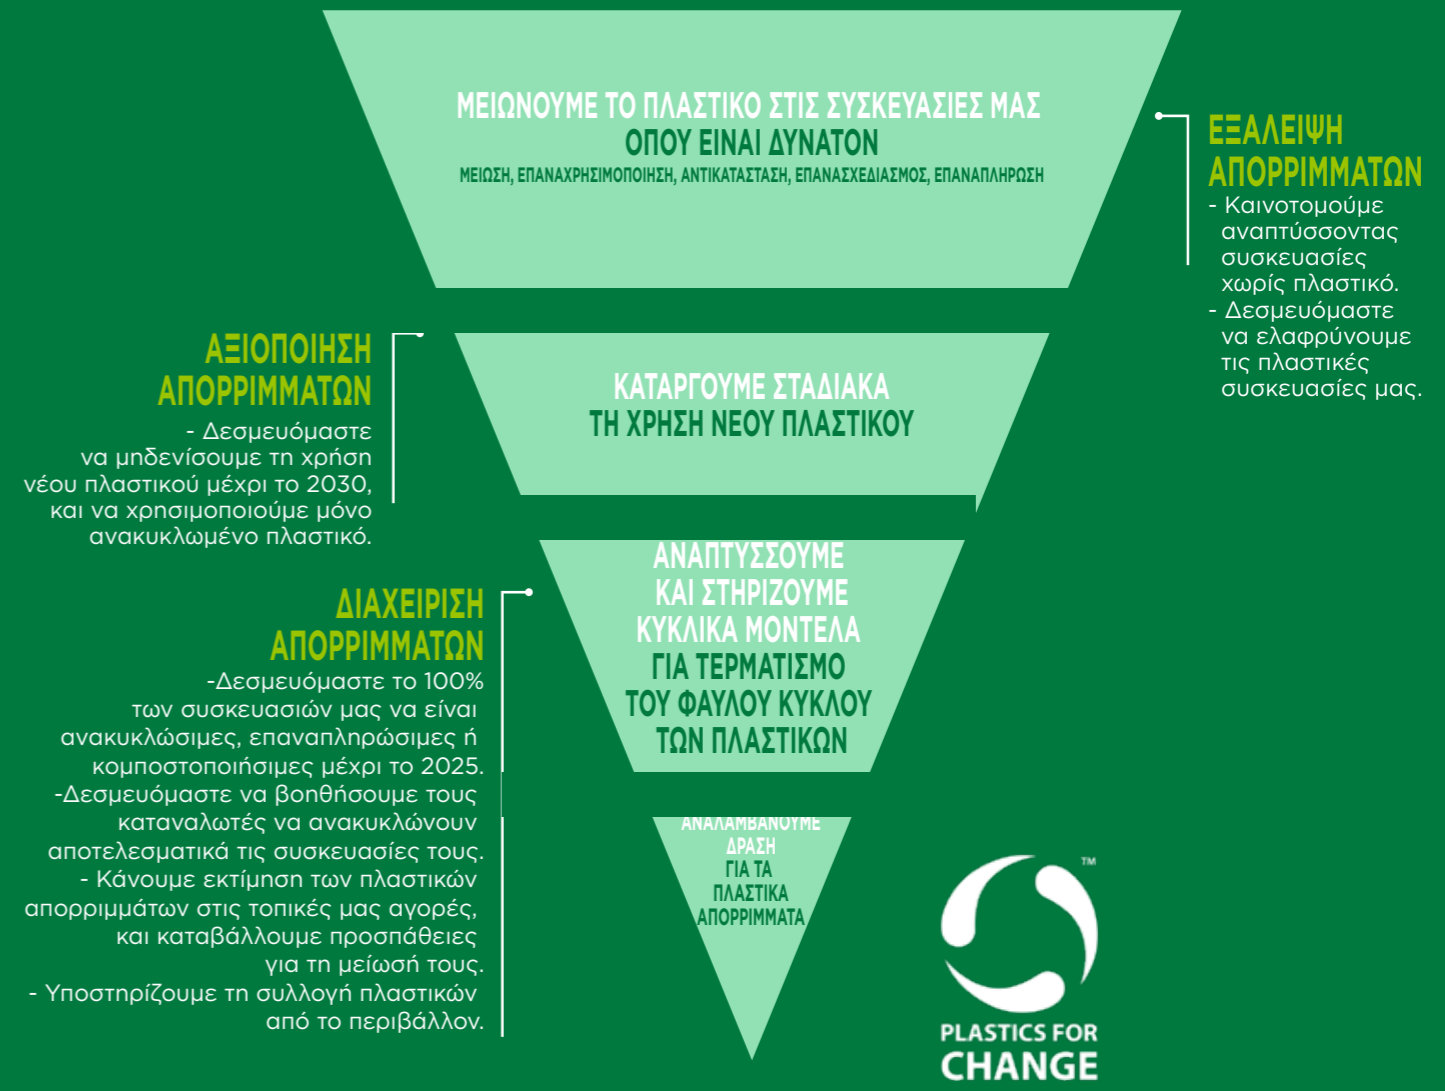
ΜΕΙΩΝΟΥΜΕ ΤΟ ΠΛΑΣΤΙΚΟ ΣΤΙΣ ΣΥΣΚΕΥΑΣΙΕΣ ΜΑΣ
ΟΠΟΥ ΕΙΝΑΙ ΔΥΝΑΤΟΝ
ΜΕΙΩΣΗ, ΕΠΑΝΑΧΡΗΣΙΜΟΠΟΙΗΣΗ, ΑΝΤΙΚΑΤΑΣΤΑΣΗ, ΕΠΑΝΑΣΧΕΔΙΑΣΜΟΣ, ΕΠΑΝΑΠΛΗΡΩΣΗ

ΕΞΑΛΕΙΨΗ ΑΠΟΡΡΙΜΜΑΤΩΝ
- Καινοτομούμε αναπτύσσοντας συσκευασίες χωρίς πλαστικό.
- Δεσμευόμαστε να ελαφρύνουμε τις πλαστικές συσκευασίες μας.

ΑΞΙΟΠΟΙΗΣΗ ΑΠΟΡΡΙΜΜΑΤΩΝ
- Δεσμευόμαστε να μηδενίσουμε τη χρήση νέου πλαστικού μέχρι το 2030, και να χρησιμοποιούμε μόνο ανακυκλωμένο πλαστικό.

ΚΑΤΑΡΓΟΥΜΕ ΣΤΑΔΙΑΚΑ
ΤΗ ΧΡΗΣΗ ΝΕΟΥ ΠΛΑΣΤΙΚΟΥ

ΔΙΑΧΕΙΡΙΣΗ ΑΠΟΡΡΙΜΜΑΤΩΝ
-Δεσμευόμαστε το 100% των συσκευασιών μας να είναι ανακυκλώσιμες, επαναπληρώσιμες ή κομποστοποιήσιμες μέχρι το 2025.
-Δεσμευόμαστε να βοηθήσουμε τους καταναλωτές να ανακυκλώνουν αποτελεσματικά τις συσκευασίες τους.
- Κάνουμε εκτίμηση των πλαστικών απορριμμάτων στις τοπικές μας αγορές, και καταβάλλουμε προσπάθειες για τη μείωσή τους.
- Υποστηρίζουμε τη συλλογή πλαστικών από το περιβάλλον.

ΑΝΑΠΤΥΣΣΟΥΜΕ
ΚΑΙ ΣΤΗΡΙΖΟΥΜΕ
ΚΥΚΛΙΚΑ ΜΟΝΤΕΛΑ
ΓΙΑ ΤΕΡΜΑΤΙΣΜΟ
ΤΟΥ ΦΑΥΛΟΥ ΚΥΚΛΟΥ
ΤΩΝ ΠΛΑΣΤΙΚΩΝ

ΑΝΑΛΑΜΒΑΝΟΥΜΕ
ΔΡΑΣΗ
ΓΙΑ ΤΑ
ΠΛΑΣΤΙΚΑ
ΑΠΟΡΡΙΜΜΑΤΑ

TM
PLASTICS FOR
CHANGE